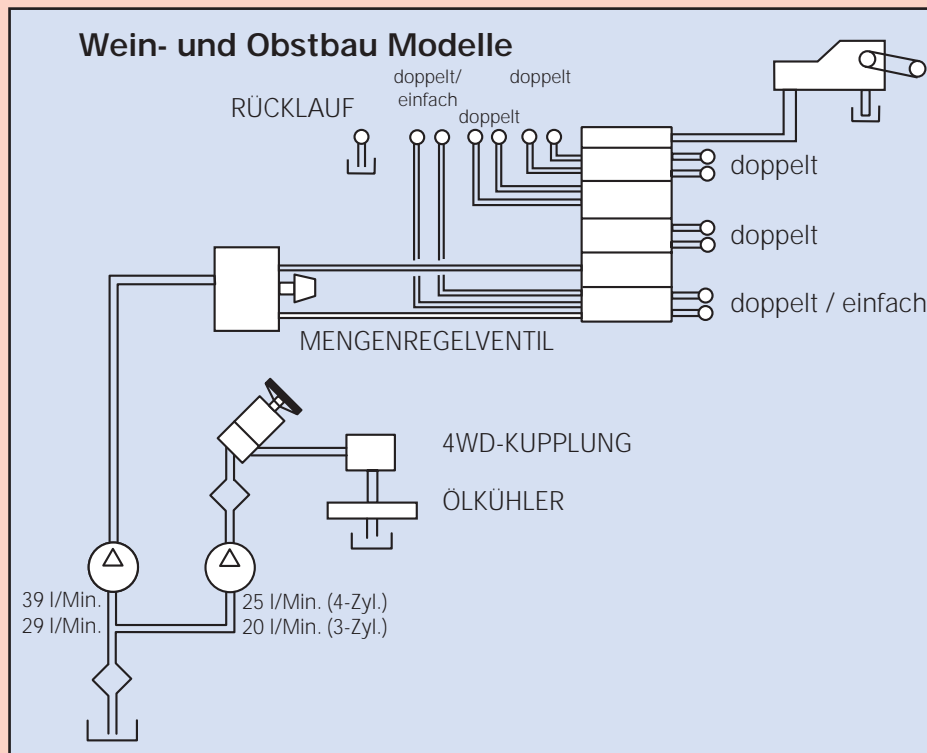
Wein- und Obstbau Modelle

RÜCKLAUF

doppelt/ einfach

doppelt

doppelt

doppelt

doppelt

doppelt / einfach

MENGENREGELVENTIL

4WD-KUPPLUNG

ÖLKÜHLER

39 l/Min.
29 l/Min.

25 l/Min. (4-Zyl.)
20 l/Min. (3-Zyl.)